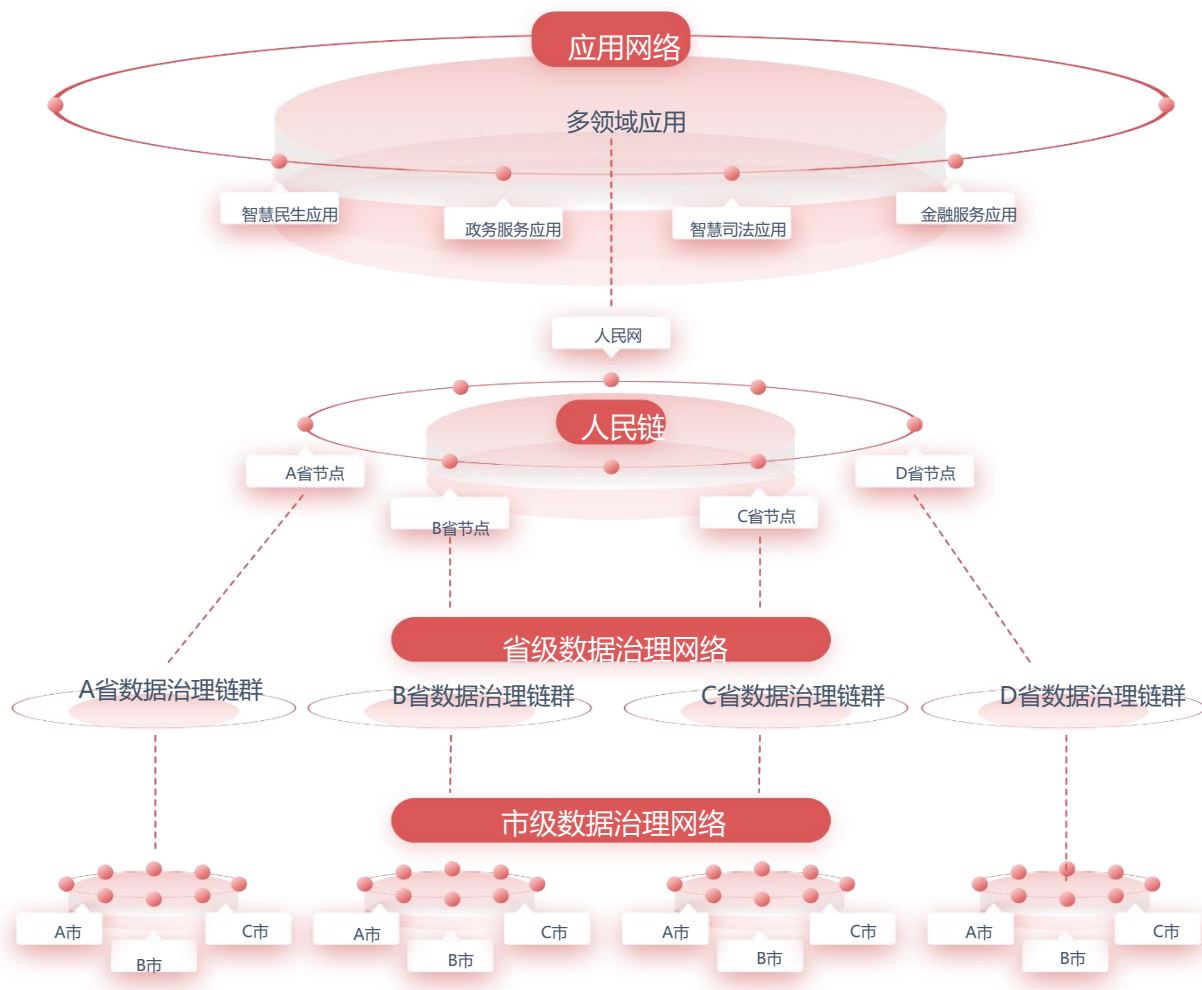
应用网络

多领域应用

智慧民生应用

政务服务应用

智慧司法应用

金融服务应用

人民网

人民链

A省节点

B省节点

C省节点

D省节点

省级数据治理网络

A省数据治理链群

B省数据治理链群

C省数据治理链群

D省数据治理链群

市级数据治理网络

A市

C市

B市

A市

C市

B市

A市

C市

B市

A市

C市

B市